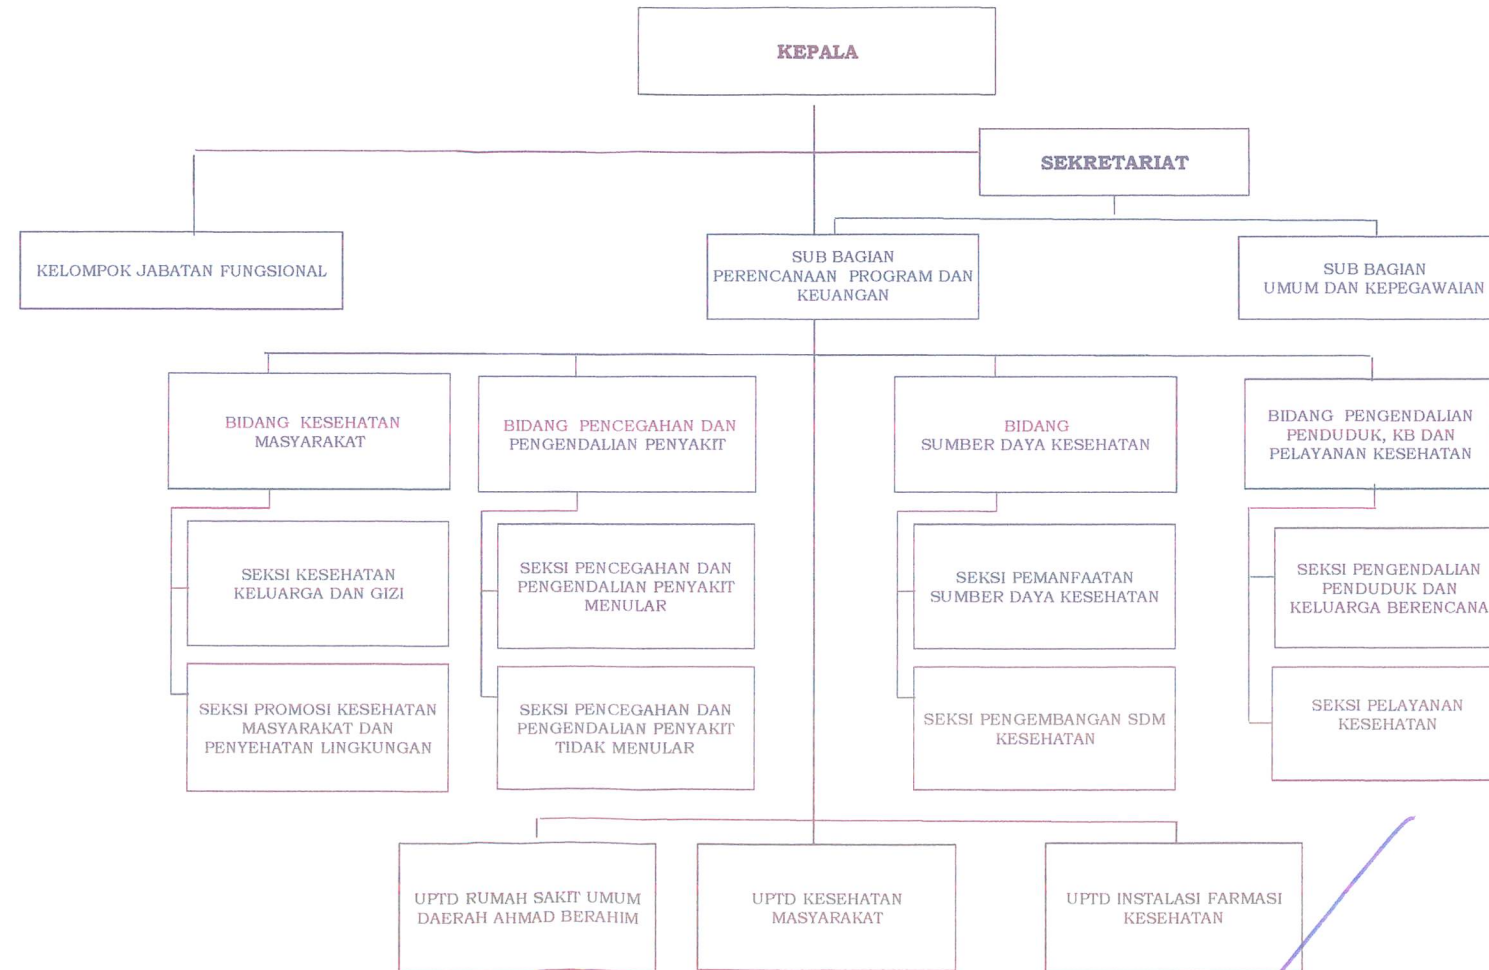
KEPALA

SEKRETARIAT

KELOMPOK JABATAN FUNGSIONAL

SUB BAGIAN PERENCANAAN PROGRAM DAN KEUANGAN

SUB BAGIAN UMUM DAN KEPEGAWAIAN

BIDANG KESEHATAN MASYARAKAT

SEKSI KESEHATAN KELUARGA DAN GIZI

SEKSI PROMOSI KESEHATAN MASYARAKAT DAN PENYEHATAN LINGKUNGAN

BIDANG PENCEGAHAN DAN PENGENDALIAN PENYAKIT

SEKSI PENCEGAHAN DAN PENGENDALIAN PENYAKIT MENULAR

SEKSI PENCEGAHAN DAN PENGENDALIAN PENYAKIT TIDAK MENULAR

BIDANG SUMBER DAYA KESEHATAN

SEKSI PEMANFAATAN SUMBER DAYA KESEHATAN

SEKSI PENGEMBANGAN SDM KESEHATAN

BIDANG PENGENDALIAN PENDUDUK, KB DAN PELAYANAN KESEHATAN

SEKSI PENGENDALIAN PENDUDUK DAN KELUARGA BERENCANA

SEKSI PELAYANAN KESEHATAN

UPTD RUMAH SAKIT UMUM DAERAH AHMAD BERAHIM

UPTD KESEHATAN MASYARAKAT

UPTD INSTALASI FARMASI KESEHATAN